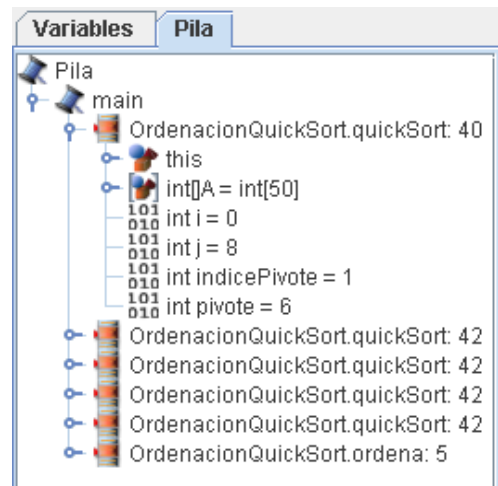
Variables | Pila

Pila
main
OrdenacionQuickSort.quickSort: 40
this
int[]A = int[50]
101
010 int i = 0
101
010 int j = 8
101
010 int indicePivote = 1
101
010 int pivote = 6
OrdenacionQuickSort.quickSort: 42
OrdenacionQuickSort.quickSort: 42
OrdenacionQuickSort.quickSort: 42
OrdenacionQuickSort.quickSort: 42
OrdenacionQuickSort.ordena: 5